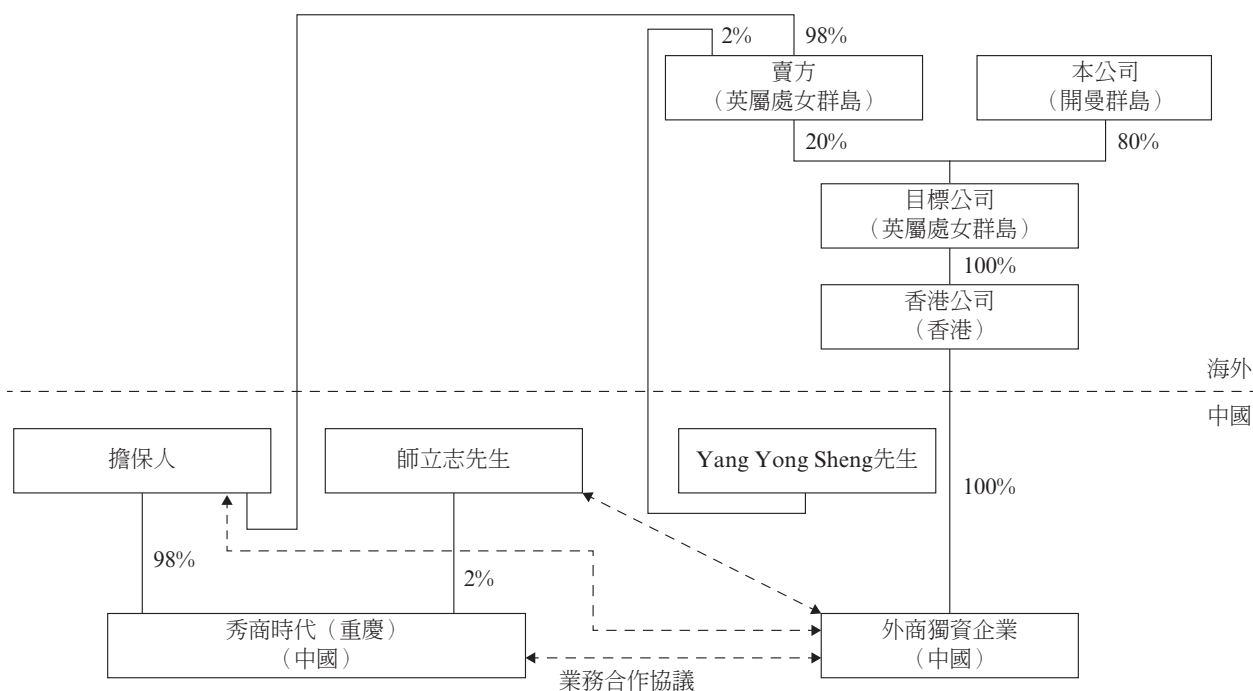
2%
98%
賣方
(英屬處女群島)
本公司
(開曼群島)
20%
80%
目標公司
(英屬處女群島)
100%
香港公司
(香港)
海外
中國
擔保人
師立志先生
Yang Yong Sheng先生
100%
98%
2%
秀商時代(重慶)
(中國)
外商獨資企業
(中國)
業務合作協議